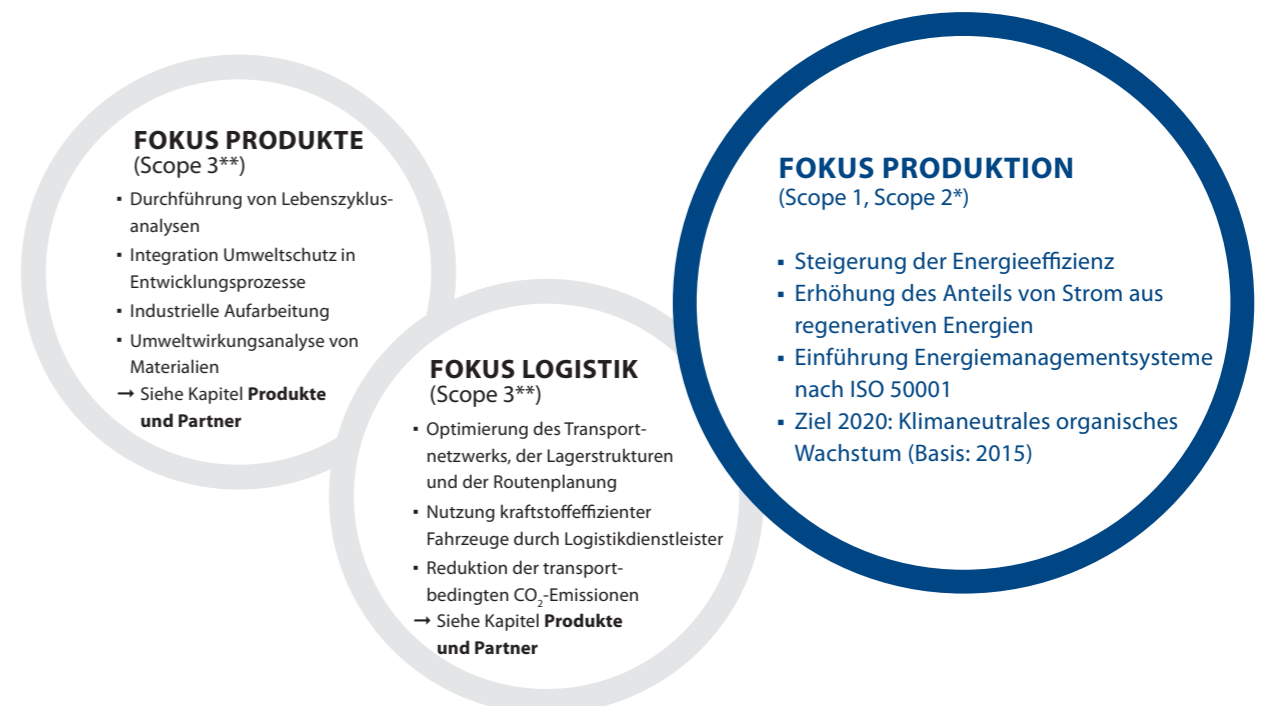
FOKUS PRODUKTE
(Scope 3**)

▪ Durchführung von Lebenszyklusanalysen
▪ Integration Umweltschutz in Entwicklungsprozesse
▪ Industrielle Aufarbeitung
▪ Umweltwirkungsanalyse von Materialien
→ Siehe Kapitel **Produkte und Partner**

FOKUS LOGISTIK
(Scope 3**)

▪ Optimierung des Transportnetzwerks, der Lagerstrukturen und der Routenplanung
▪ Nutzung kraftstoffeffizienter Fahrzeuge durch Logistikdienstleister
▪ Reduktion der transportbedingten $CO_2$-Emissionen
→ Siehe Kapitel **Produkte und Partner**

FOKUS PRODUKTION
(Scope 1, Scope 2*)

▪ Steigerung der Energieeffizienz
▪ Erhöhung des Anteils von Strom aus regenerativen Energien
▪ Einführung Energiemanagementsysteme nach ISO 50001
▪ Ziel 2020: Klimaneutrales organisches Wachstum (Basis: 2015)